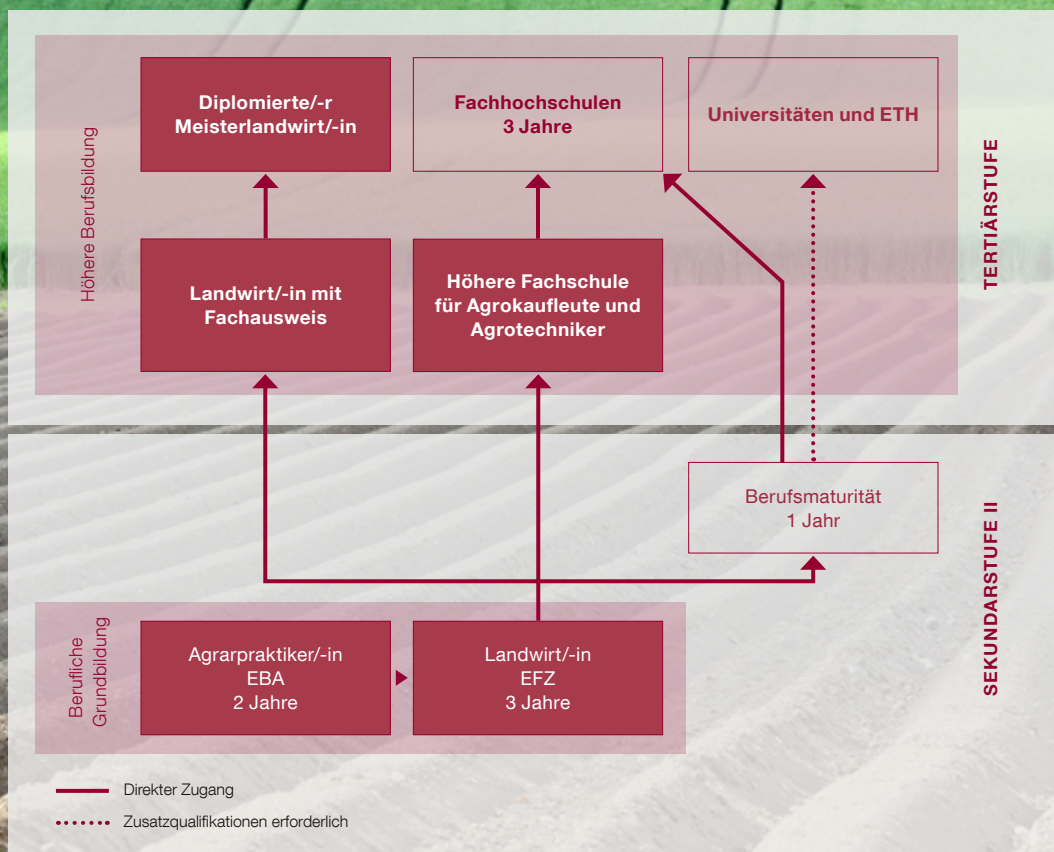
Höhere Berufsbildung

Diplomierte/-r Meisterlandwirt/-in

Fachhochschulen
3 Jahre

Universitäten und ETH

TERTIÄRSTUFE

Landwirt/-in mit Fachausweis

Höhere Fachschule für Agrokaufleute und Agrotechniker

Berufsmaturität
1 Jahr

SEKUNDARSTUFE II

Berufliche Grundbildung

Agrarpraktiker/-in
EBA
2 Jahre

Landwirt/-in
EFZ
3 Jahre

Direkter Zugang

Zusatzqualifikationen erforderlich